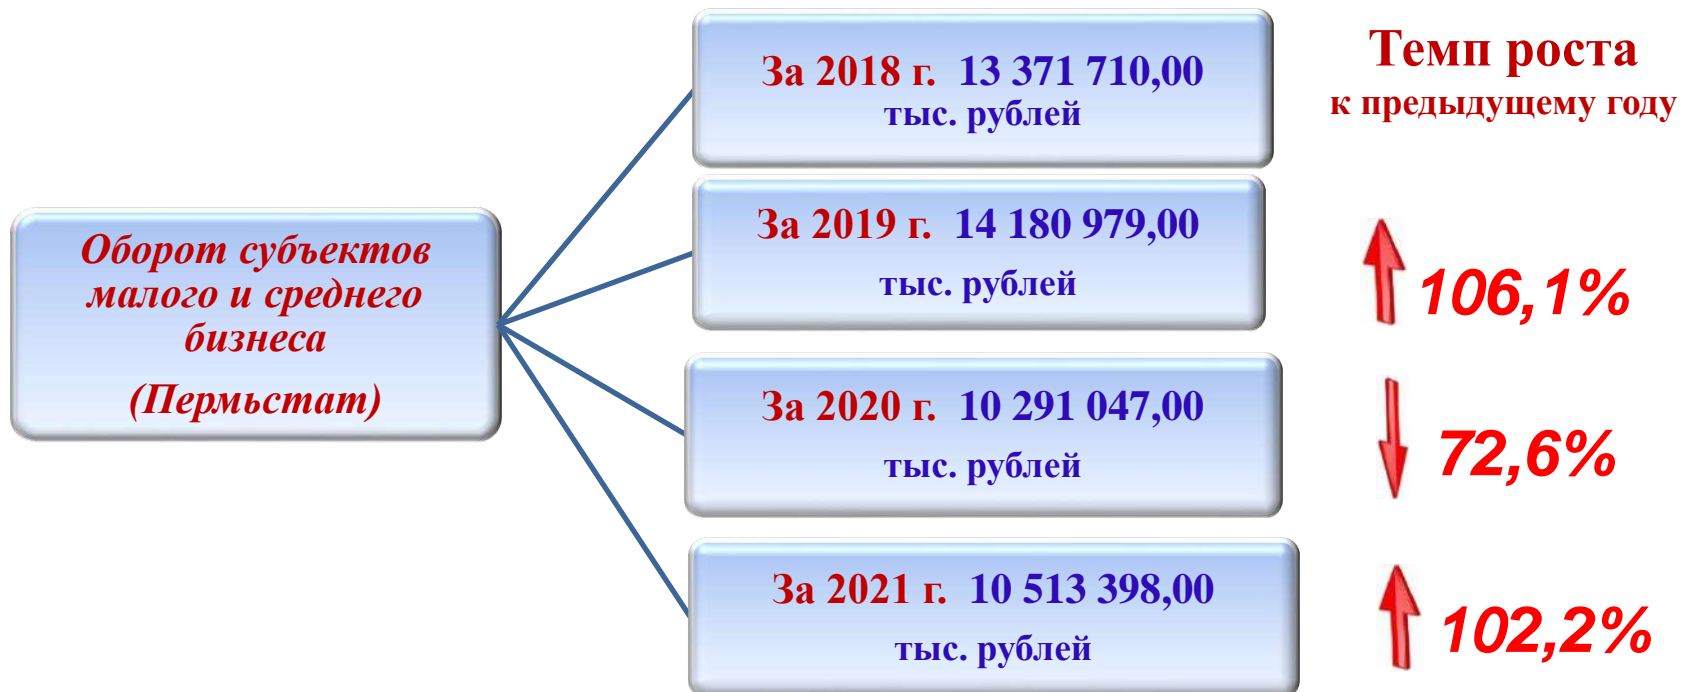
Оборот субъектов малого и среднего бизнеса

(Пермьстат)

За 2018 г. 13 371 710,00 тыс. рублей

За 2019 г. 14 180 979,00 тыс. рублей

За 2020 г. 10 291 047,00 тыс. рублей

За 2021 г. 10 513 398,00 тыс. рублей

Темп роста к предыдущему году

106,1%

72,6%

102,2%